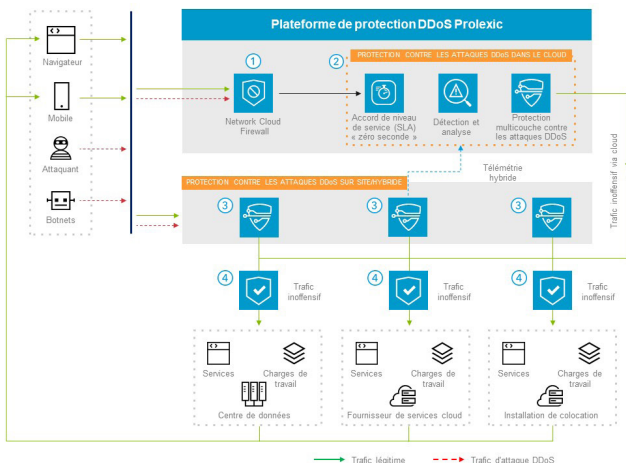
Plateforme de protection DDoS Prolexic

Navigateur

Mobile

Attaquant

Botnets

1

Network Cloud Firewall

2

PROTECTION CONTRE LES ATTAQUES DDoS DANS LE CLOUD

Accord de niveau de service (SLA) « zéro seconde »

Détection et analyse

Protection multicouche contre les attaques DDoS

Trafic inoffensif via cloud

Télémétrie hybride

PROTECTION CONTRE LES ATTAQUES DDoS SUR SITE/HYBRIDE

3

3

3

4

Trafic inoffensif

4

Trafic inoffensif

4

Trafic inoffensif

Services

Charges de travail

Centre de données

Services

Charges de travail

Fournisseur de services cloud

Services

Charges de travail

Installation de colocation

Trafic légitime

Trafic d'attaque DDoS